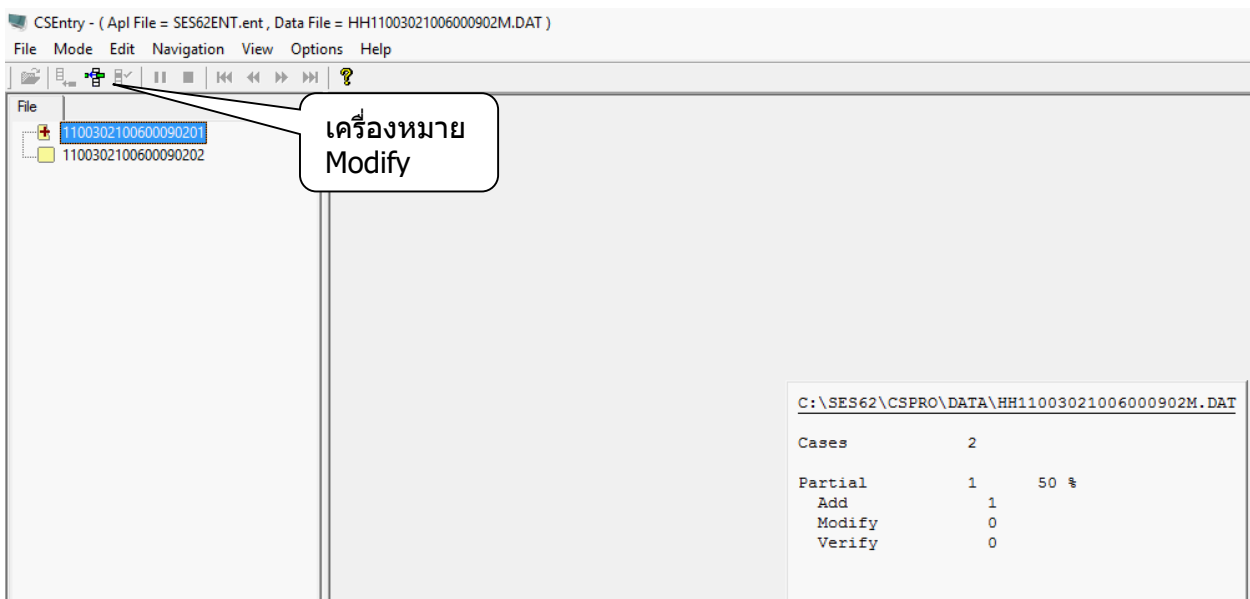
CSEntry - ( Apl File = SES62ENT.ent , Data File = HH11003021006000902M.DAT )

File Mode Edit Navigation View Options Help

File

110030210060009020​1
110030210060009020​2

เครื่องหมาย Modify

C:\SES62\CSPRO\DATA\HH11003021006000902M.DAT

Cases 2

Partial 1 50 %
Add 1
Modify 0
Verify 0